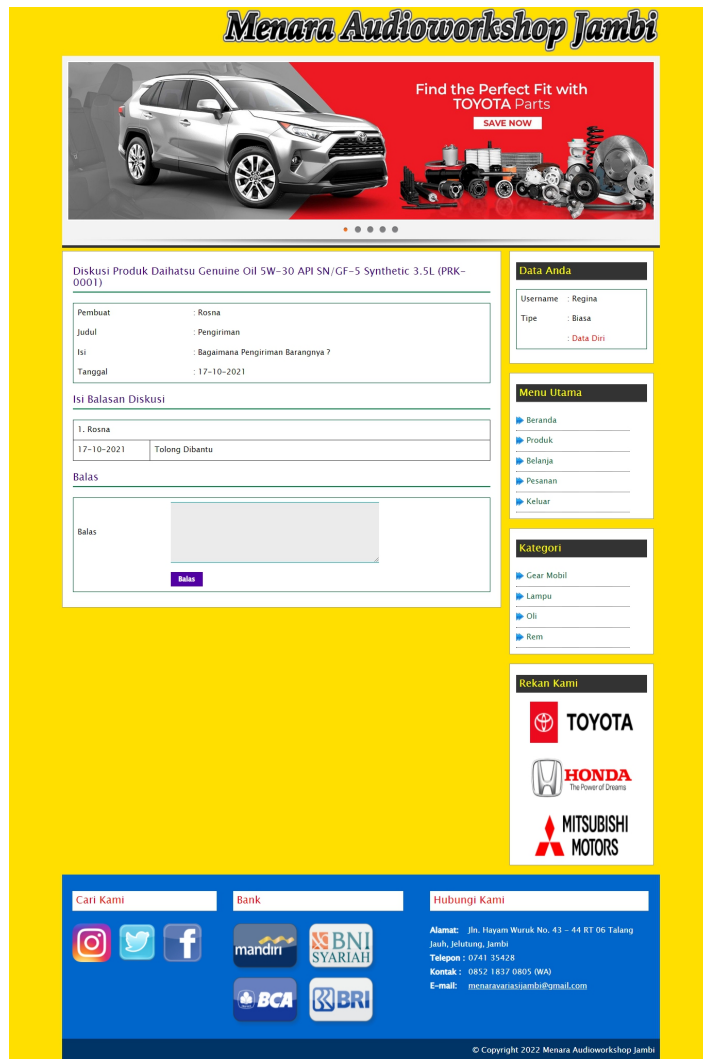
Menara Audioworkshop Jambi

Find the Perfect Fit with TOYOTA Parts
SAVE NOW

Diskusi Produk Daihatsu Genuine Oil 5W-30 API SN/GF-5 Synthetic 3.5L (PRK-0001)

| Pembuat | : Rosna |
|---|---|
| Judul | : Pengiriman |
| Isi | : Bagaimana Pengiriman Barangnya ? |
| Tanggal | : 17-10-2021 |

Isi Balasan Diskusi

| 1. Rosna | |
|---|---|
| 17-10-2021 | Tolong Dibantu |

Balas

Balas

Balas

Data Anda

| Username | : Regina |
|---|---|
| Tipe | : Biasa |
| | : Data Diri |

Menu Utama
Beranda
Produk
Belanja
Pesanan
Keluar

Kategori
Gear Mobil
Lampu
Oli
Rem

Rekan Kami
TOYOTA
HONDA The Power of Dreams
MITSUBISHI MOTORS

Cari Kami

Bank
mandiri
BNI SYARIAH
BCA
BRI

Hubungi Kami
Alamat: Jln. Hayam Wuruk No. 43 - 44 RT 06 Talang Jauh, Jelutung, Jambi
Telepon : 0741 35428
Kontak : 0852 1837 0805 (WA)
E-mail: menaravariasijambi@gmail.com

© Copyright 2022 Menara Audioworkshop Jambi